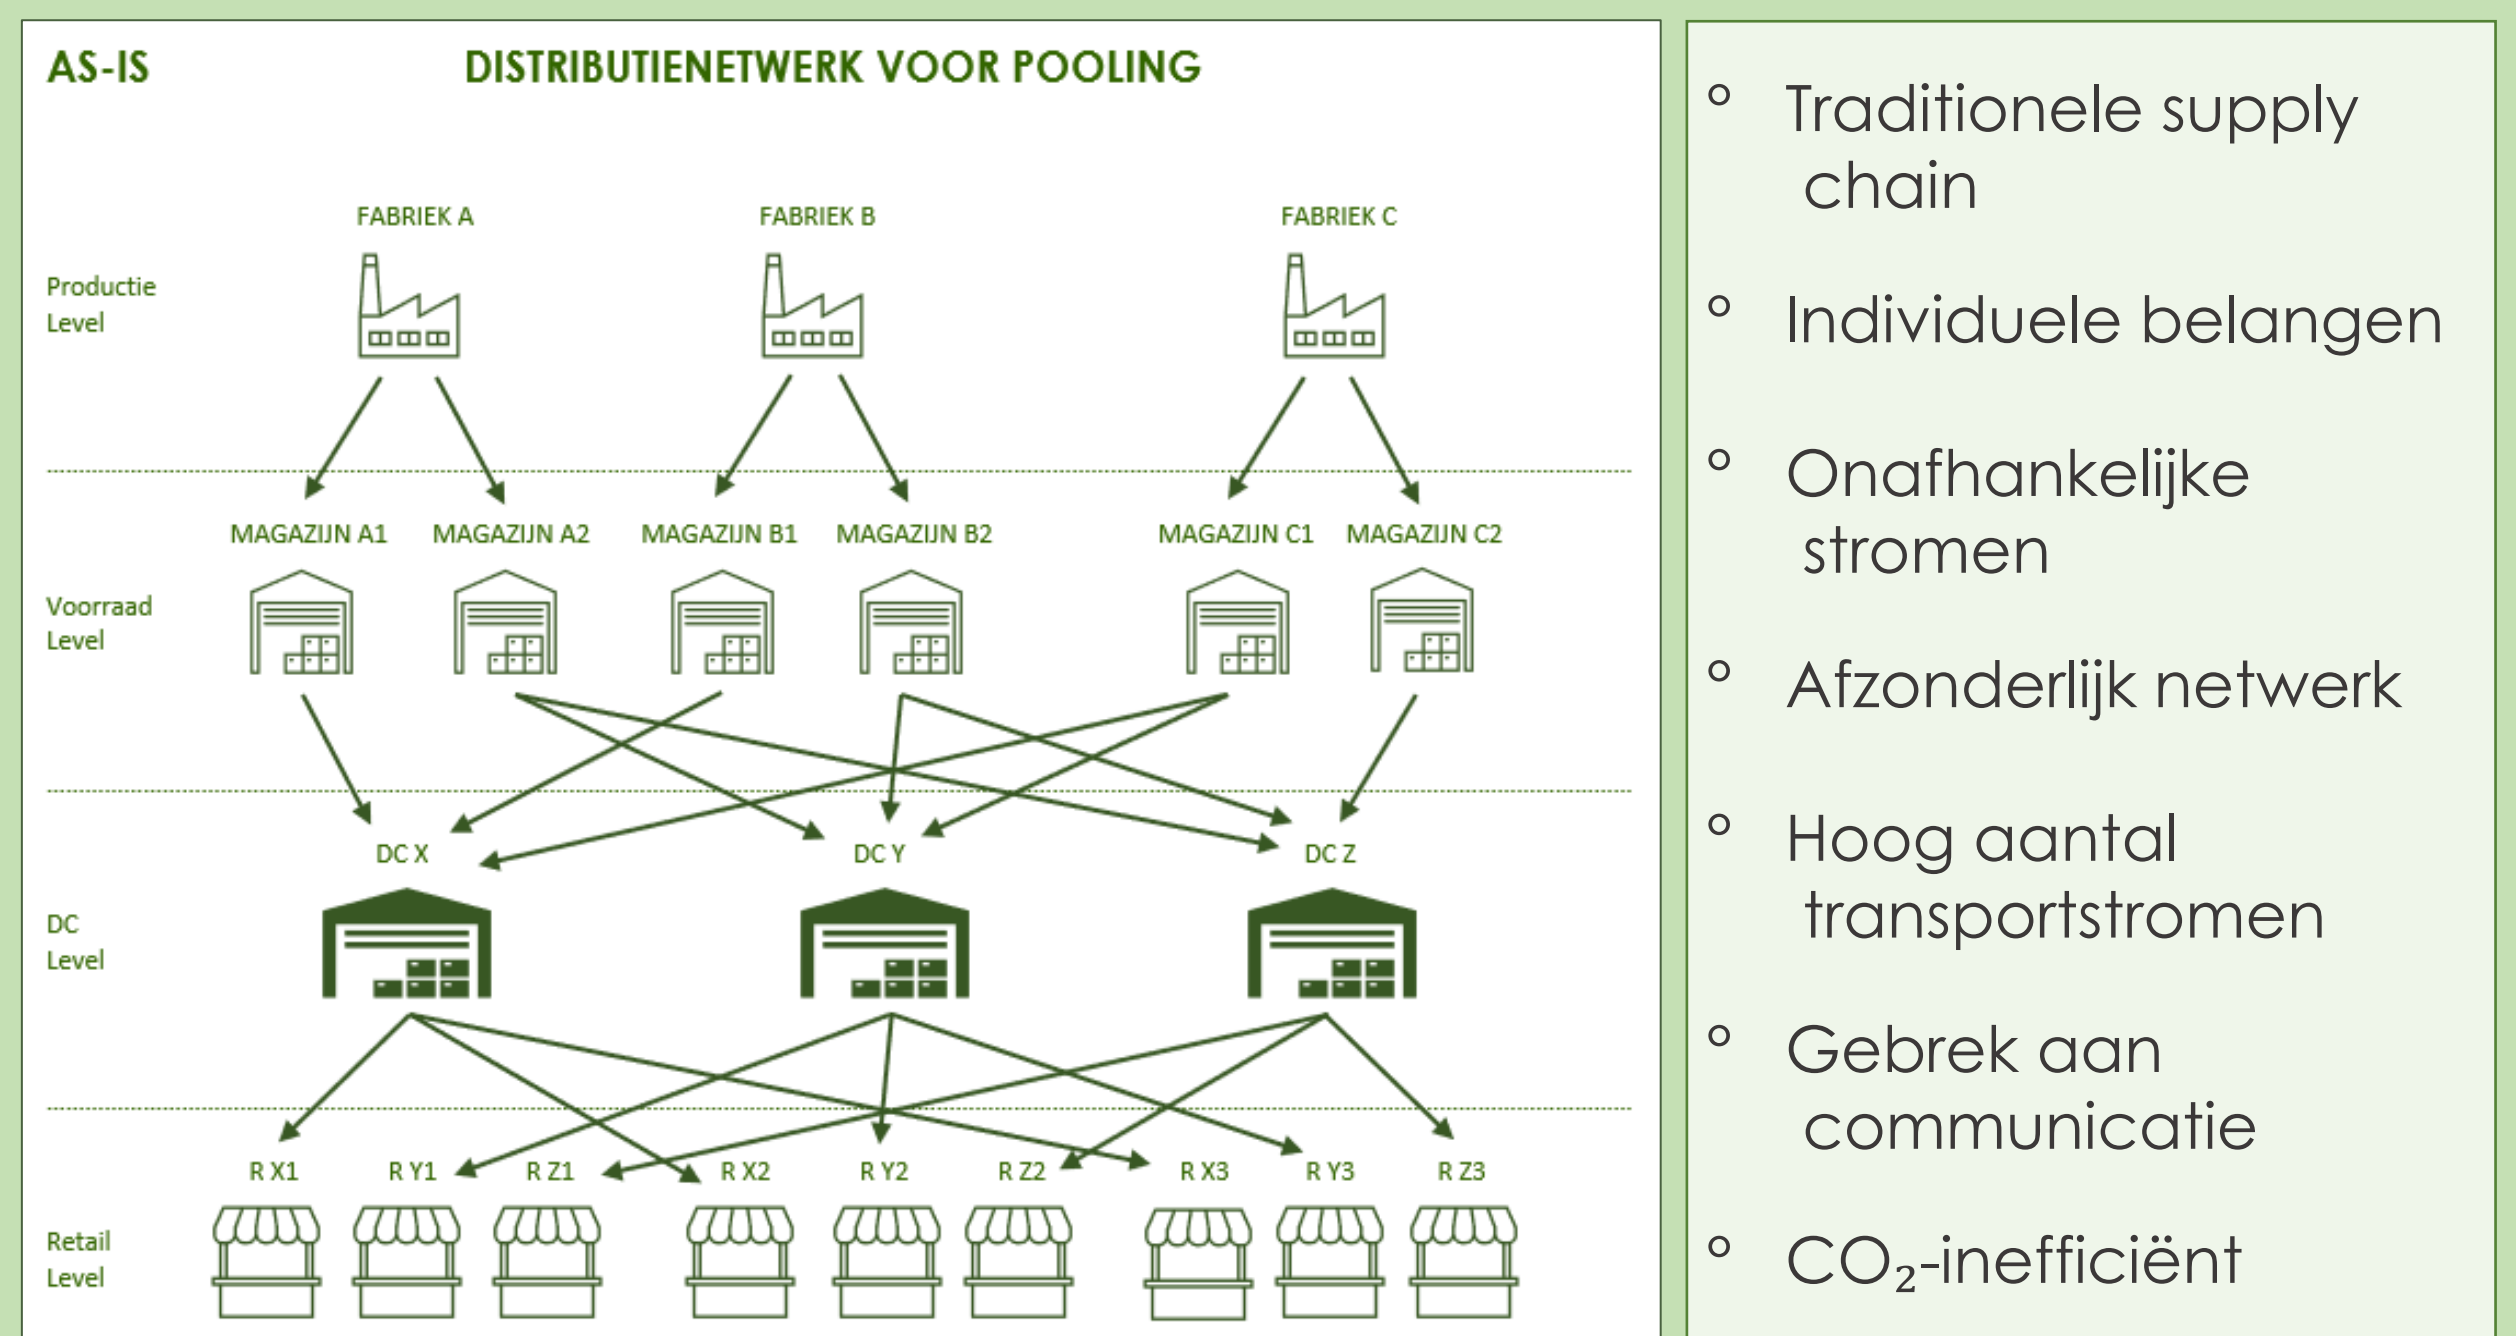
AS-IS

DISTRIBUTIENETWERK VOOR POOLING

FABRIEK A

FABRIEK B

FABRIEK C

Productie Level

MAGAZIJN A1

MAGAZIJN A2

MAGAZIJN B1

MAGAZIJN B2

MAGAZIJN C1

MAGAZIJN C2

Voorraad Level

DC X

DC Y

DC Z

DC Level

R X1

R Y1

R Z1

R X2

R Y2

R Z2

R X3

R Y3

R Z3

Retail Level

- Traditionele supply chain
- Individuele belangen
- Onafhankelijke stromen
- Afzonderlijk netwerk
- Hoog aantal transportstromen
- Gebrek aan communicatie
- $CO_2$-inefficiënt